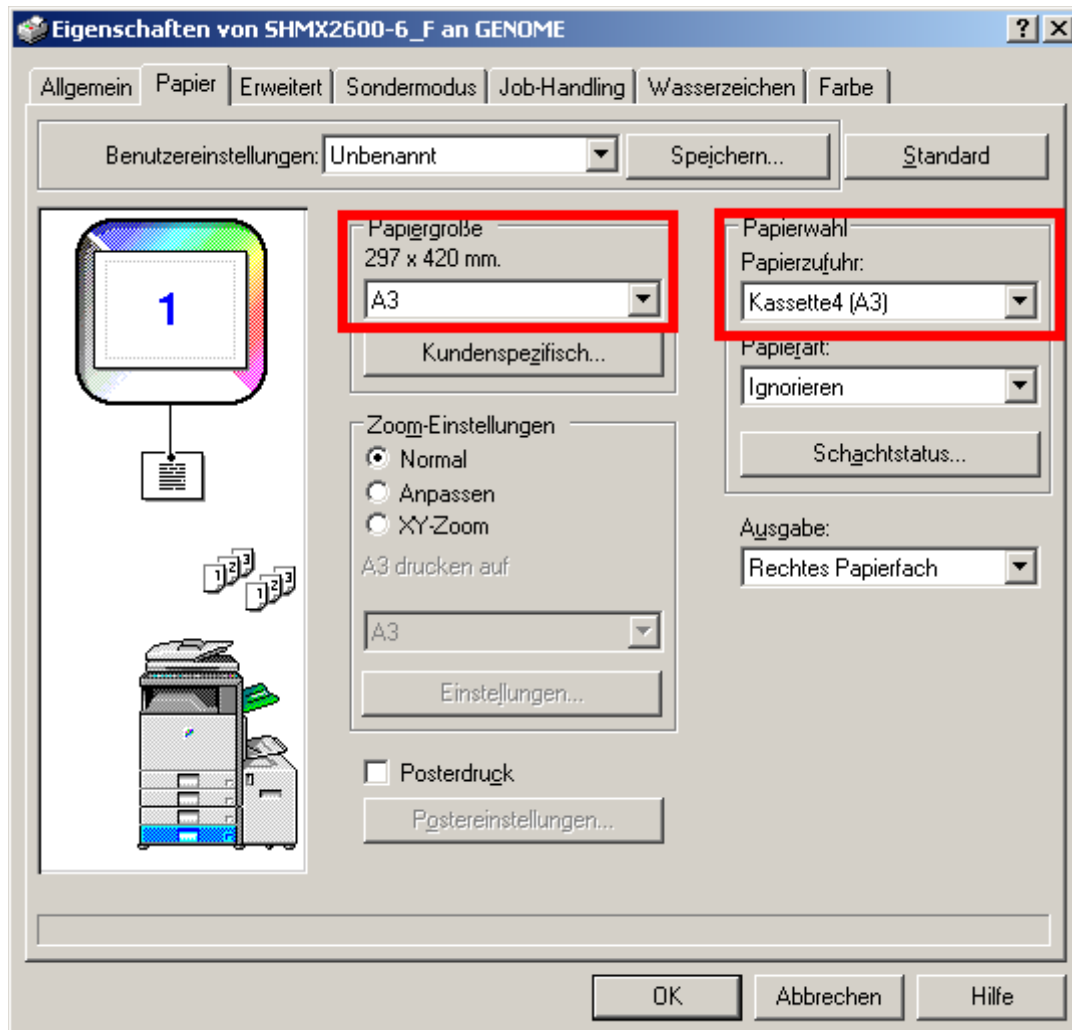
Eigenschaften von SHMX2600-6_F an GENOME

?
X

Allgemein
Papier
Erweitert
Sondermodus
Job-Handling
Wasserzeichen
Farbe

Benutzereinstellungen: Unbenannt
Speichern...
Standard

1

Papiergroße
297 x 420 mm.
A3
Kundenspezifisch...

Zoom-Einstellungen
Normal
Anpassen
XY-Zoom
A3 drucken auf
A3
Einstellungen...

Posterdruck
Postereinstellungen...

Papierwahl
Papierzufuhr:
Kassette4 (A3)
Papierart:
Ignorieren
Schachtstatus...

Ausgabe:
Rechtes Papierfach

OK
Abbrechen
Hilfe